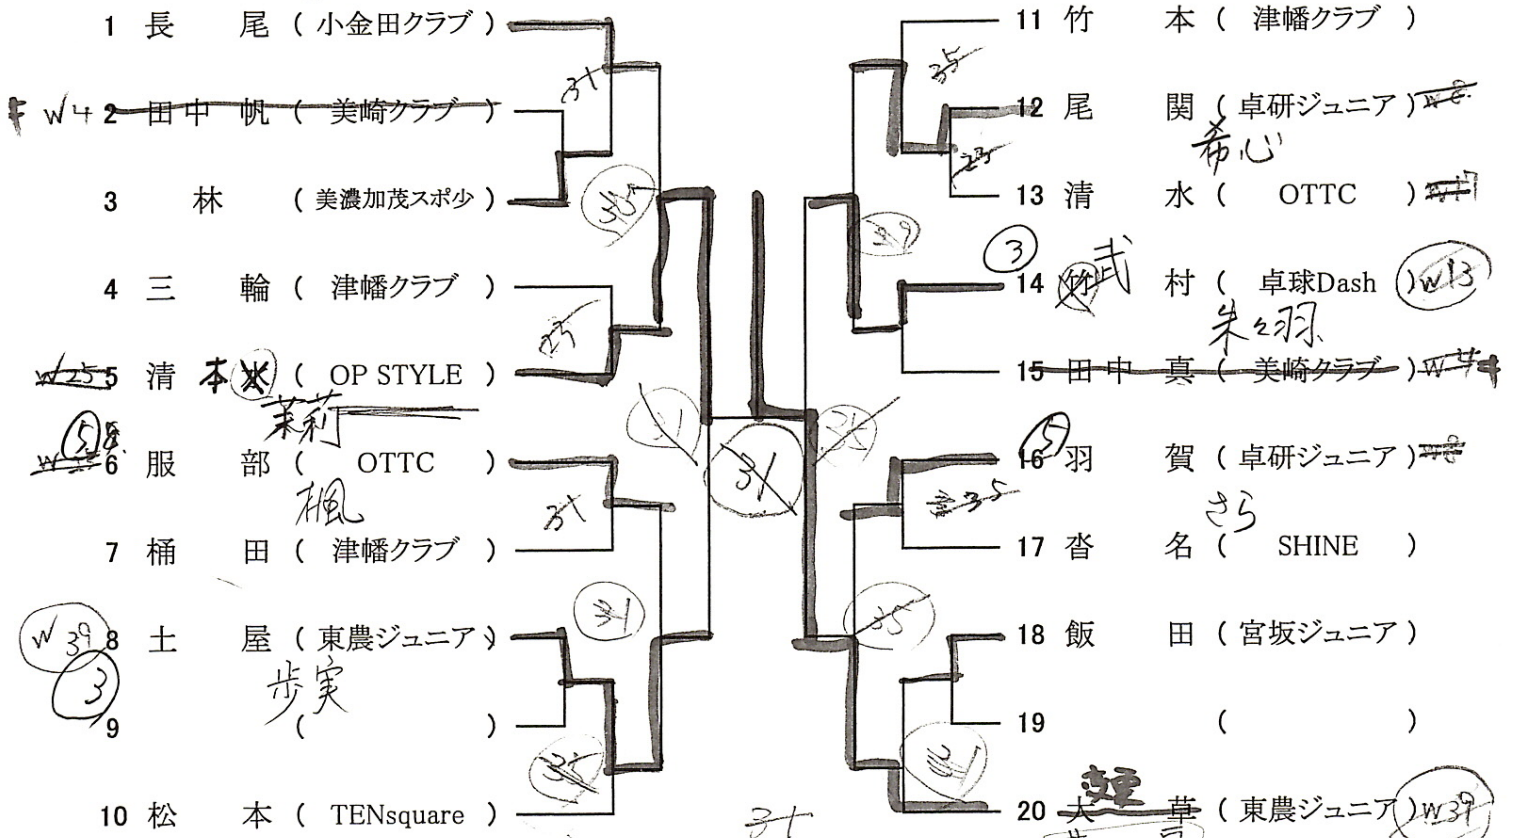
1 長 尾 ( 小金田クラブ )
W4 2 田中 帆 ( 美崎クラブ )
3 林 ( 美濃加茂スポ少 )
4 三 輪 ( 津幡クラブ )
W25 5 清 本 水 ( OP STYLE )
茉莉
5 W 6 服 部 ( OTTC )
楓
7 桶 田 ( 津幡クラブ )
W39 8 土 屋 ( 東農ジュニア )
3
歩実
9 ( )
10 松 本 ( TENsquare )

11 竹 本 ( 津幡クラブ )
12 尾 関 ( 卓研ジュニア ) W8
希心
13 清 水 ( OTTC ) W7
3
14 竹 武 村 ( 卓球Dash ) W13
朱羽
15 田中 真 ( 美崎クラブ ) W4
5 16 羽 賀 ( 卓研ジュニア ) W8
さら
17 沓 名 ( SHINE )
18 飯 田 ( 宮坂ジュニア )
19 ( )
20 大 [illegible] 草 ( 東農ジュニア ) W39

31
35
31
35
23
39
31
31
31
35
35
31
31
31